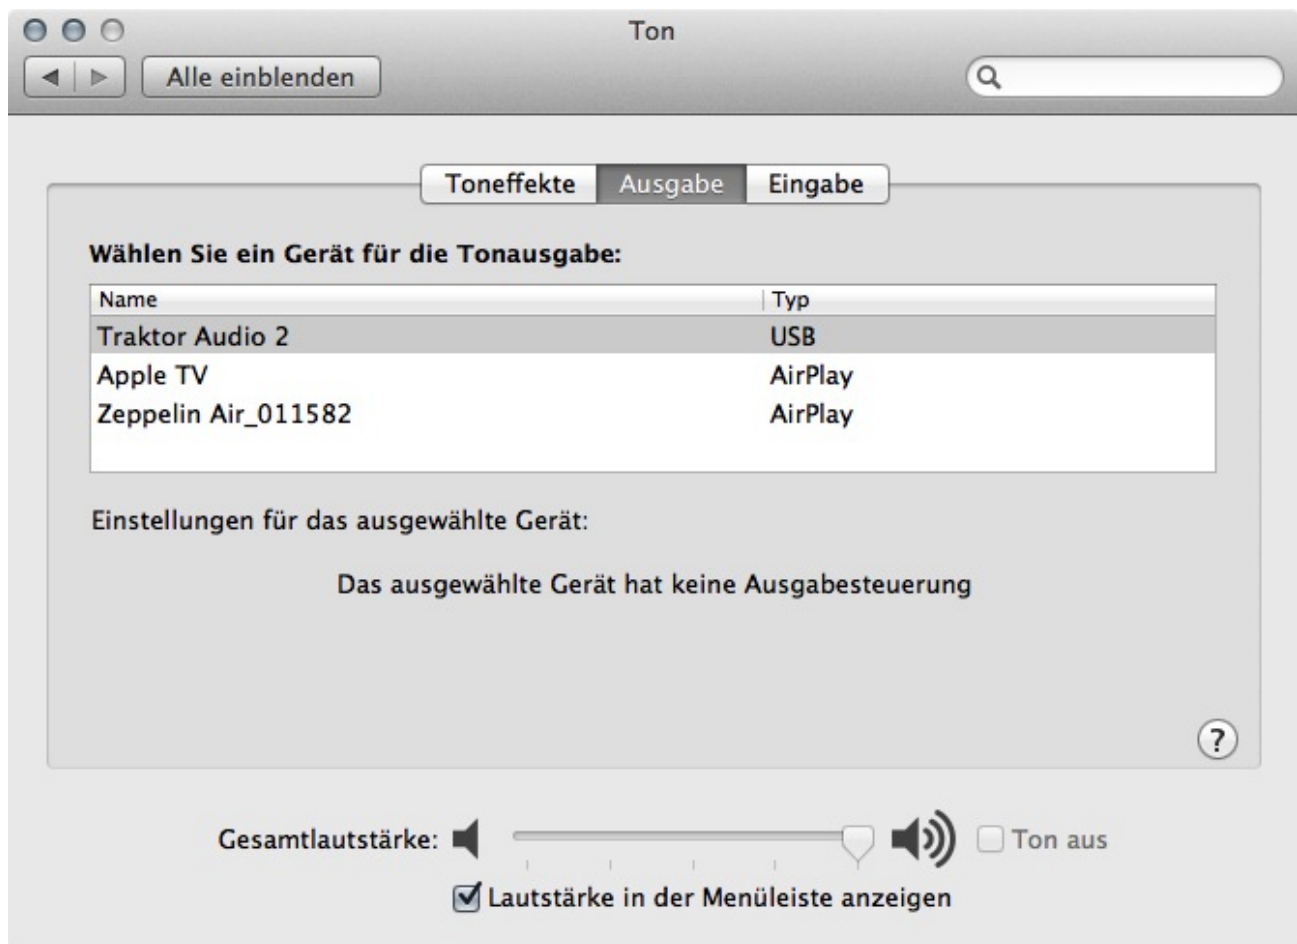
Ton

Alle einblenden

Toneffekte Ausgabe Eingabe

Wählen Sie ein Gerät für die Tonausgabe:

| Name | Typ |
|---|---|
| Traktor Audio 2 | USB |
| Apple TV | AirPlay |
| Zeppelin Air_011582 | AirPlay |

Einstellungen für das ausgewählte Gerät:

Das ausgewählte Gerät hat keine Ausgabesteuerung

?

Gesamtlautstärke:

Ton aus

Lautstärke in der Menüleiste anzeigen